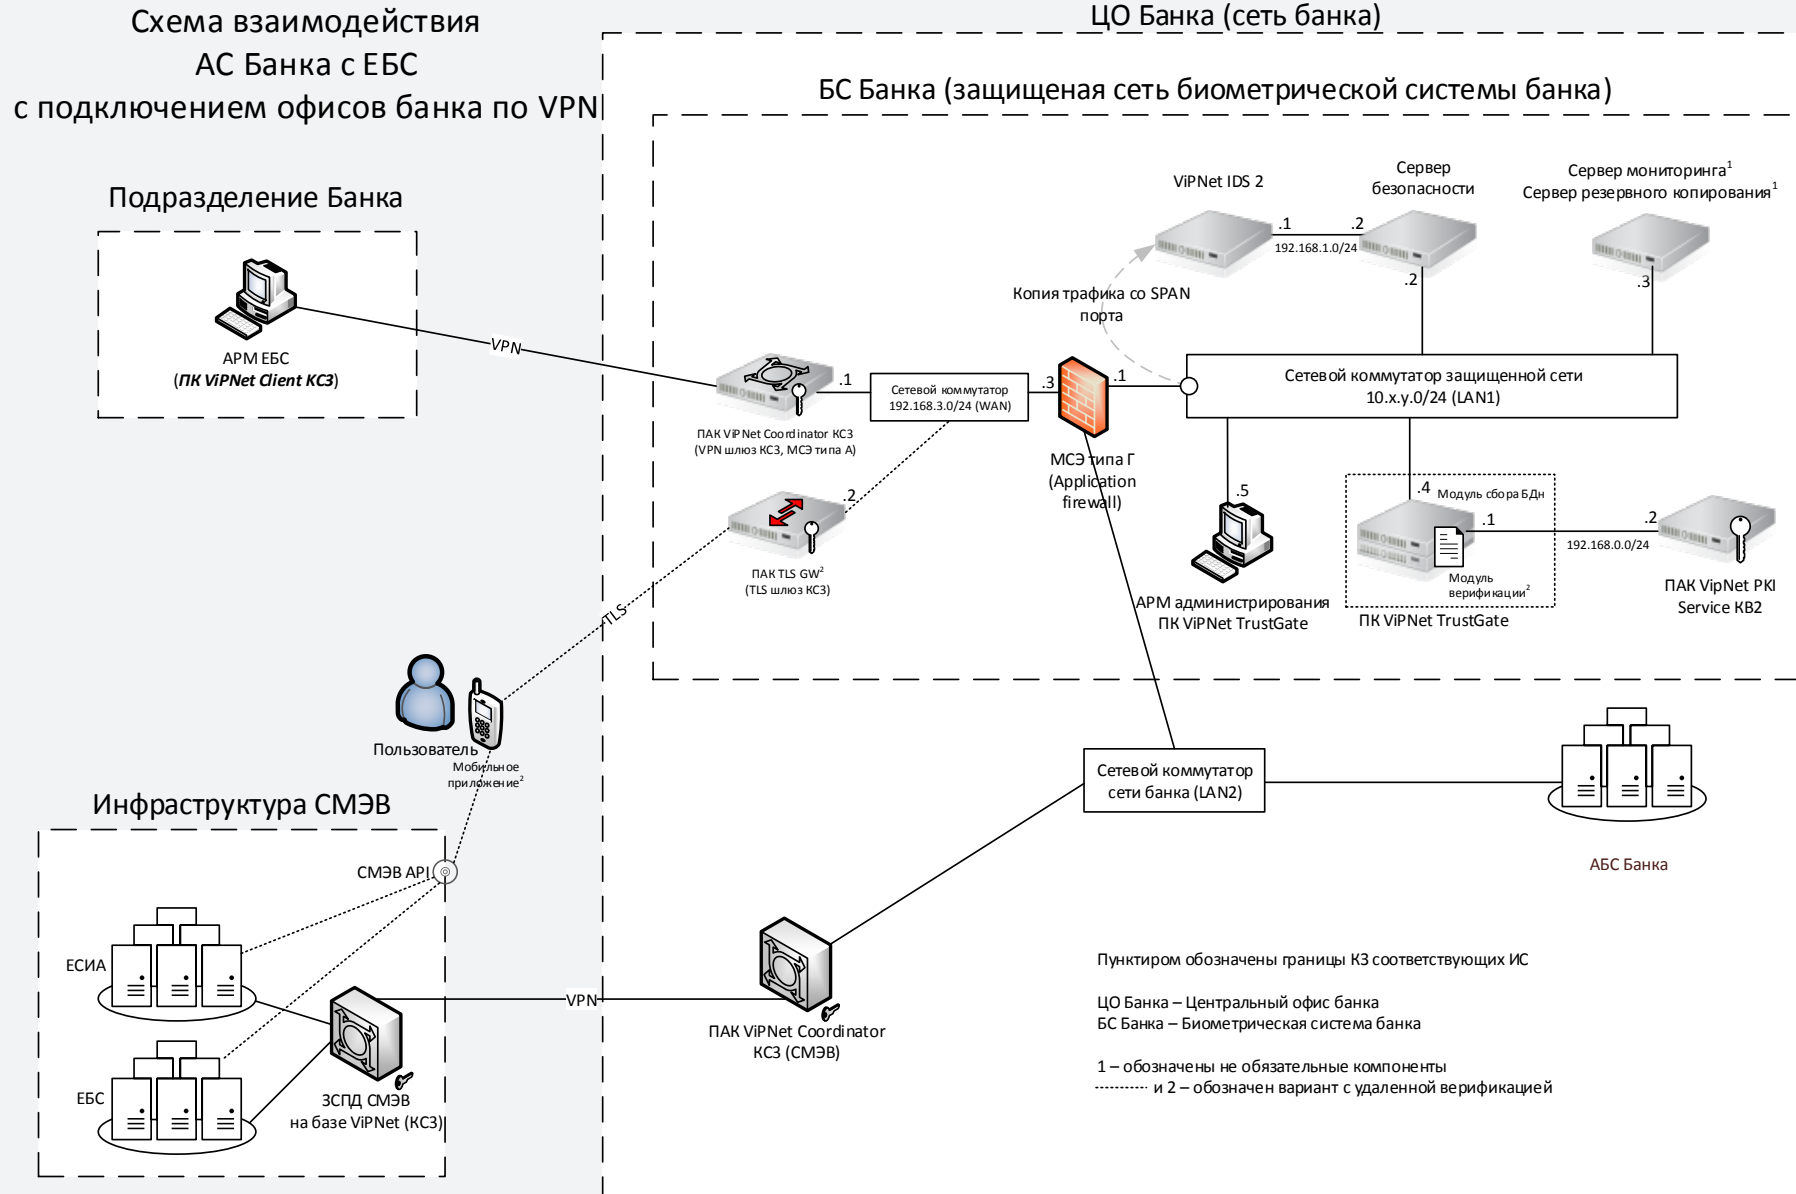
Схема взаимодействия
АС Банка с ЕБС
с подключением офисов банка по VPN

ЦО Банка (сеть банка)

БС Банка (защищеная сеть биометрической системы банка)

Подразделение Банка

АРМ ЕБС
(ПК ViPNet Client КС3)

VPN

ViPNet IDS 2

Сервер безопасности

Сервер мониторинга$^1$
Сервер резервного копирования$^1$

.1 .2
192.168.1.0/24
.2
.3

Копия трафика со SPAN порта

ПАК ViPNet Coordinator КС3
(VPN шлюз КС3, МСЭ типа А)

.1

Сетевой коммутатор
192.168.3.0/24 (WAN)

.3

.1

Сетевой коммутатор защищенной сети
10.x.y.0/24 (LAN1)

МСЭ типа Г
(Application firewall)

.2

ПАК TLS GW$^2$
(TLS шлюз КС3)

.5

АРМ администрирования
ПК ViPNet TrustGate

.4 Модуль сбора БДн

.1

Модуль верификации$^2$

ПК ViPNet TrustGate

.2
192.168.0.0/24

ПАК VipNet PKI Service КВ2

TLS

Пользователь
Мобильное приложение$^2$

Сетевой коммутатор
сети банка (LAN2)

АБС Банка

Инфраструктура СМЭВ

СМЭВ API

ЕСИА

ЕБС

ЗСПД СМЭВ
на базе ViPNet (КС3)

VPN

ПАК ViPNet Coordinator
КС3 (СМЭВ)

Пунктиром обозначены границы КЗ соответствующих ИС

ЦО Банка – Центральный офис банка
БС Банка – Биометрическая система банка

1 – обозначены не обязательные компоненты
и 2 – обозначен вариант с удаленной верификацией